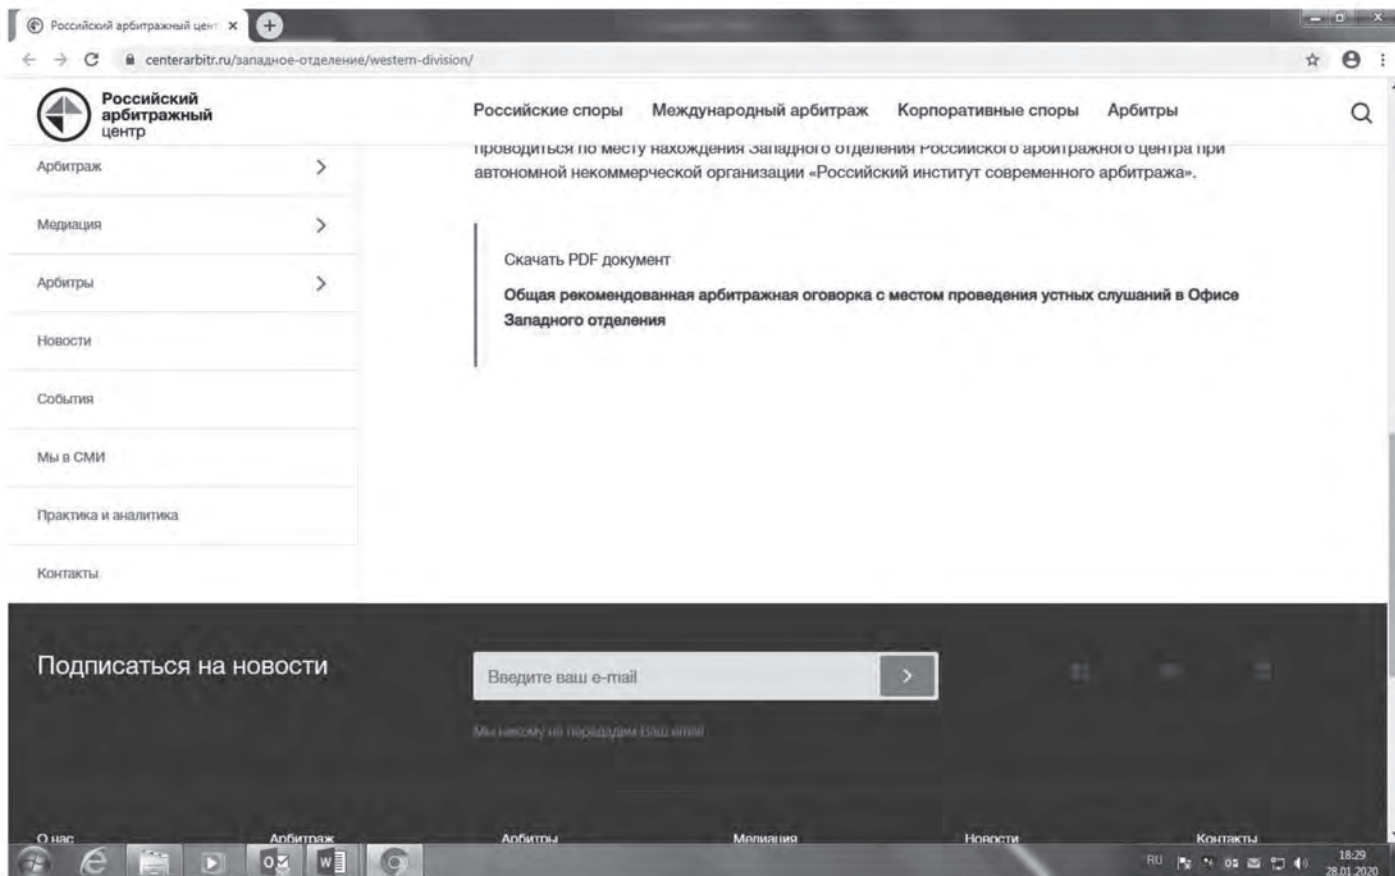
Российский арбитражный цент ×

centerarbitr.ru/западное-отделение/western-division/

Российский арбитражный центр

Российские споры Международный арбитраж Корпоративные споры Арбитры

Арбитраж

Медиация

Арбитры

Новости

События

Мы в СМИ

Практика и аналитика

Контакты

проводиться по месту нахождения Западного отделения Российского арбитражного центра при автономной некоммерческой организации «Российский институт современного арбитража».

Скачать PDF документ

Общая рекомендованная арбитражная оговорка с местом проведения устных слушаний в Офисе Западного отделения

Подписаться на новости

Введите ваш e-mail

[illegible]

О нас Арбитраж Арбитры Медиация Новости Контакты

RU 18:29 28.01.2020